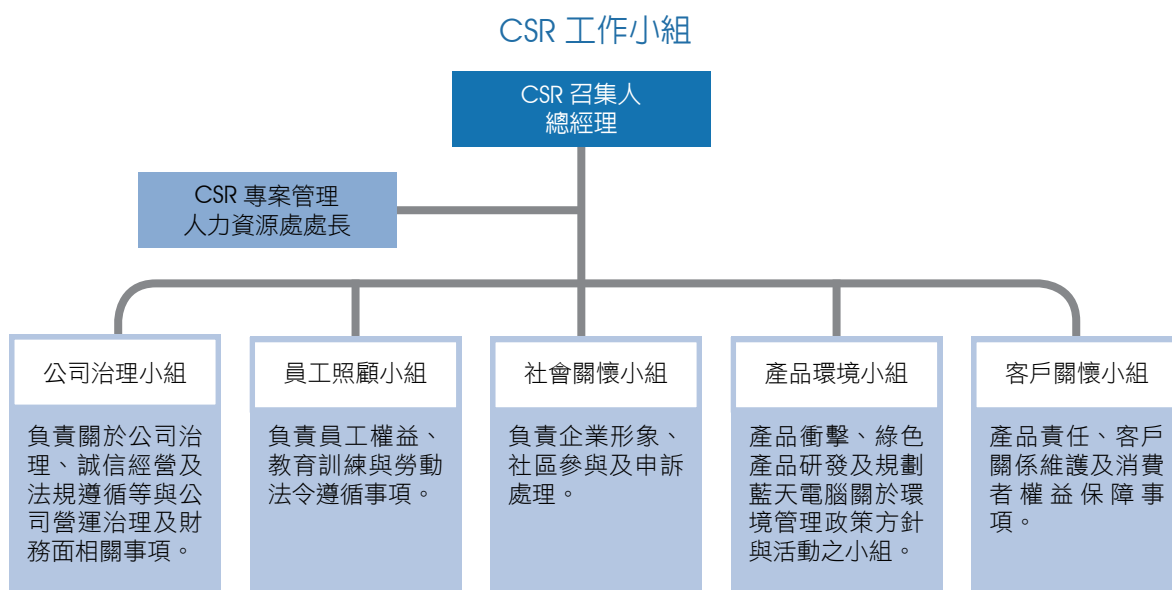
CSR 工作小組

CSR 召集人
總經理

CSR 專案管理
人力資源處處長

公司治理小組

負責關於公司治理、誠信經營及法規遵循等與公司營運治理及財務面相關事項。

員工照顧小組

負責員工權益、教育訓練與勞動法令遵循事項。

社會關懷小組

負責企業形象、社區參與及申訴處理。

產品環境小組

產品衝擊、綠色產品研發及規劃藍天電腦關於環境管理政策方針與活動之小組。

客戶關懷小組

產品責任、客戶關係維護及消費者權益保障事項。